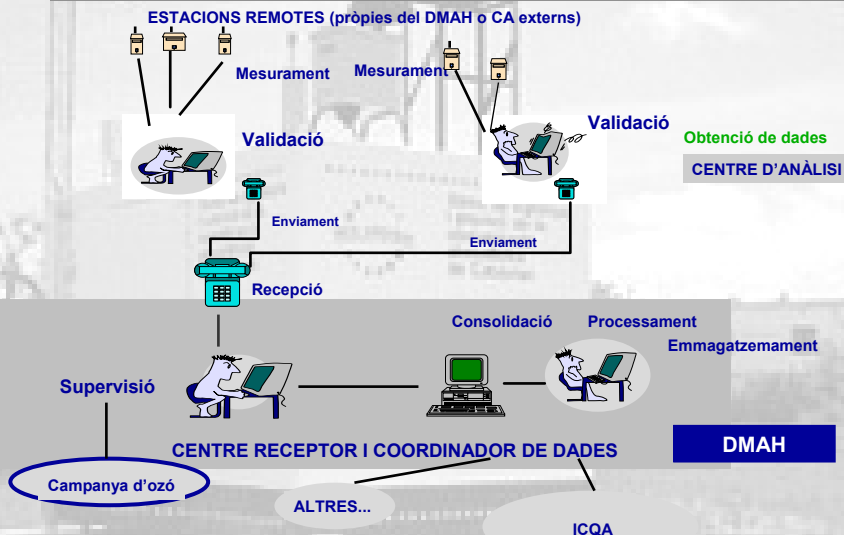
ESTACIONS REMOTES (pròpies del DMAH o CA externs)

Mesurament

Mesurament

Validació

Validació

Obtenció de dades

CENTRE D'ANÀLISI

Enviament

Enviament

Recepció

Consolidació

Processament

Emmagatzemament

Supervisió

CENTRE RECEPTOR I COORDINADOR DE DADES

DMAH

Campanya d'ozó

ALTRES...

ICQA